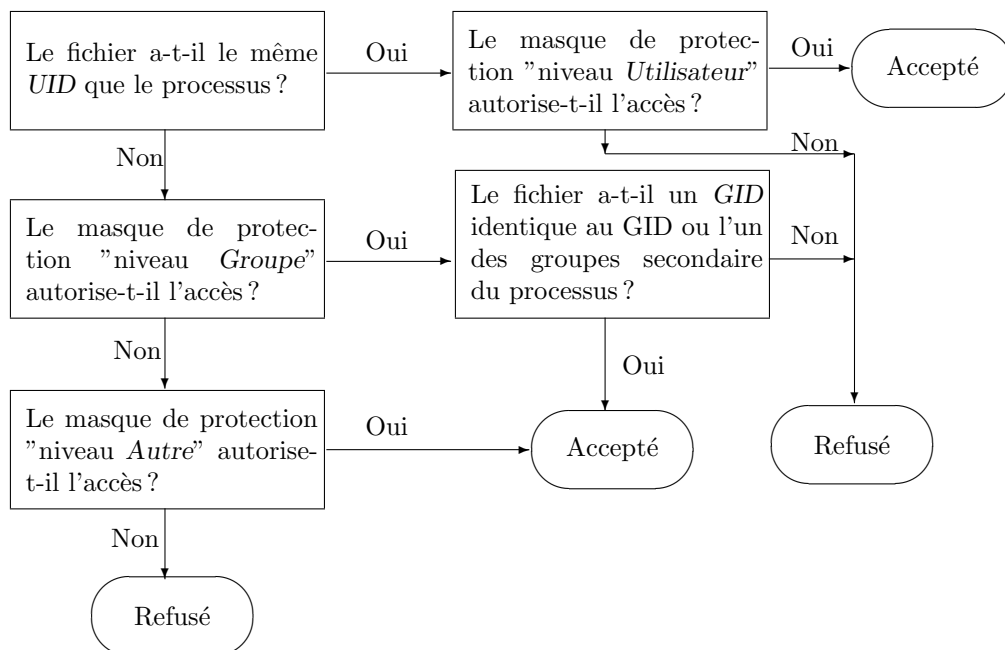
Le fichier a-t-il le même UID que le processus ?

Oui

Le masque de protection "niveau Utilisateur" autorise-t-il l'accès ?

Oui

Accepté

Non

Non

Le masque de protection "niveau Groupe" autorise-t-il l'accès ?

Oui

Le fichier a-t-il un GID identique au GID ou l'un des groupes secondaire du processus ?

Non

Non

Oui

Le masque de protection "niveau Autre" autorise-t-il l'accès ?

Oui

Accepté

Refusé

Non

Refusé